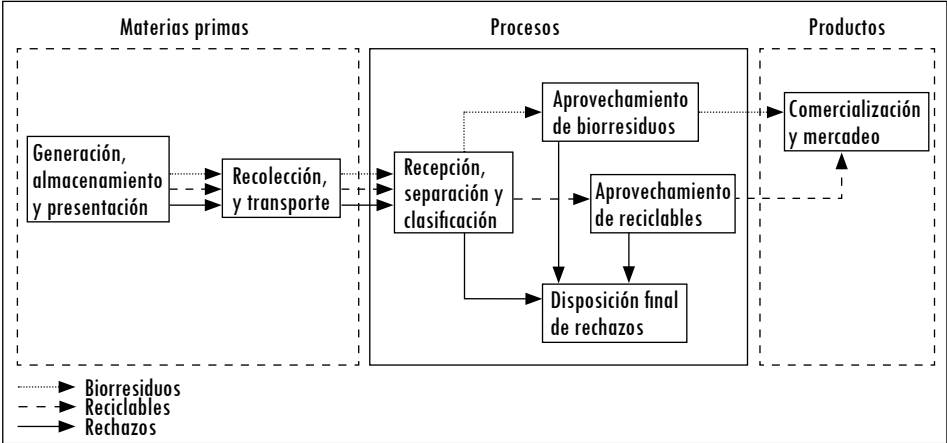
Materias primas

Procesos

Productos

Generación, almacenamiento y presentación

Recolección, y transporte

Recepción, separación y clasificación

Aprovechamiento de biorresiduos

Aprovechamiento de reciclables

Disposición final de rechazos

Comercialización y mercadeo

Biorresiduos
Reciclables
Rechazos